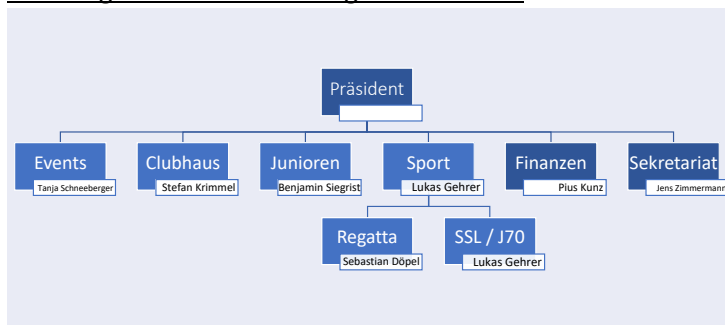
Präsident

Events
Tanja Schneeberger

Clubhaus
Stefan Krimmel

Junioren
Benjamin Siegrist

Sport
Lukas Gehrer

Finanzen
Pius Kunz

Sekretariat
Jens Zimmermann

Regatta
Sebastian Döpel

SSL / J70
Lukas Gehrer